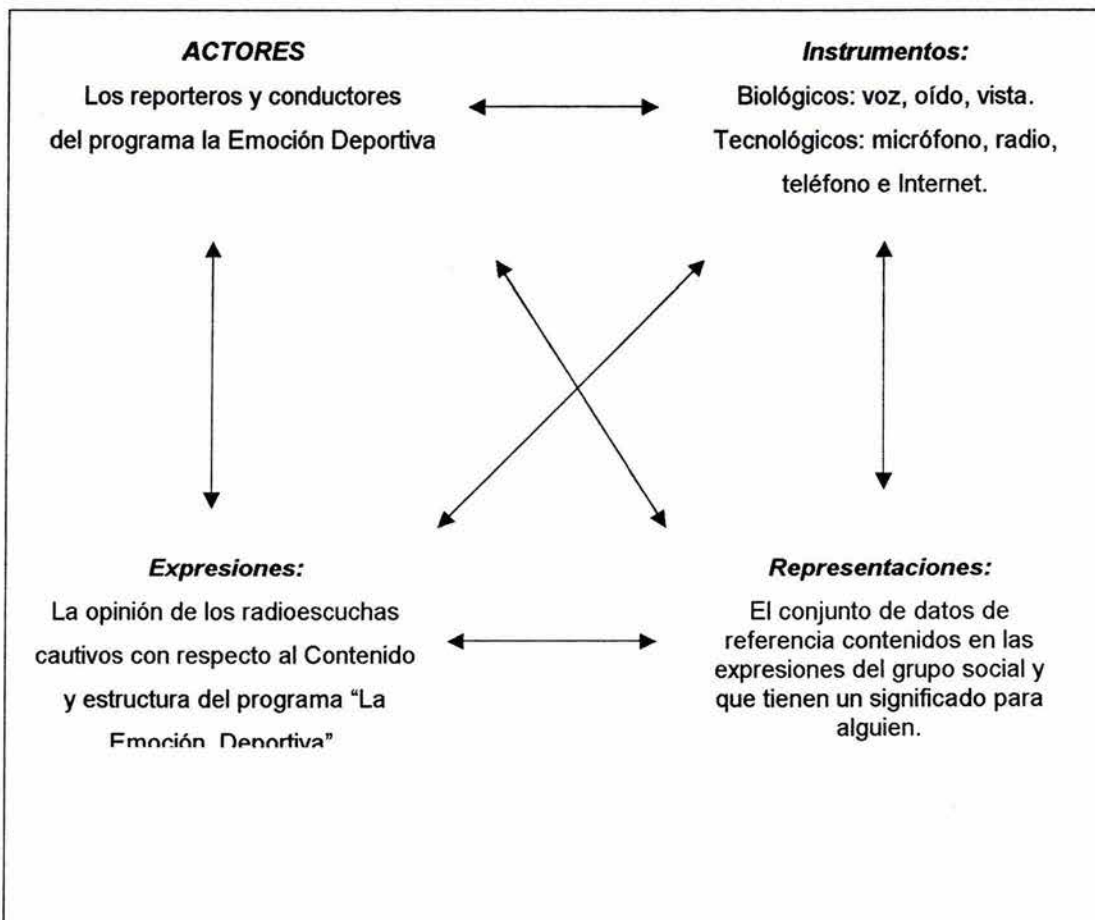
ACTORES
Los reporteros y conductores del programa la Emoción Deportiva

Instrumentos:
Biológicos: voz, oído, vista.
Tecnológicos: micrófono, radio, teléfono e Internet.

Expresiones:
La opinión de los radioescuchas cautivos con respecto al Contenido y estructura del programa "La Emoción Deportiva"

Representaciones:
El conjunto de datos de referencia contenidos en las expresiones del grupo social y que tienen un significado para alguien.